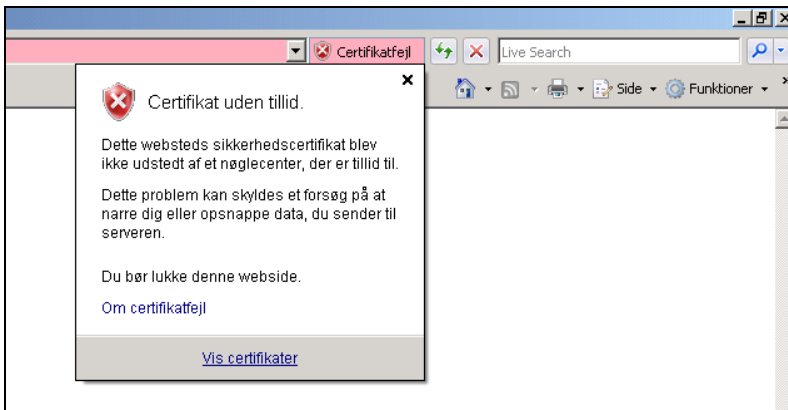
Certifikatfejl

Live Search

Side ▾ Funktioner ▾

Certifikat uden tillid.

Dette websteds sikkerhedscertifikat blev ikke udstedt af et nøglecenter, der er tillid til.

Dette problem kan skyldes et forsøg på at narre dig eller opsnappe data, du sender til serveren.

Du bør lukke denne webside.

Om certifikatfejl

Vis certifikater